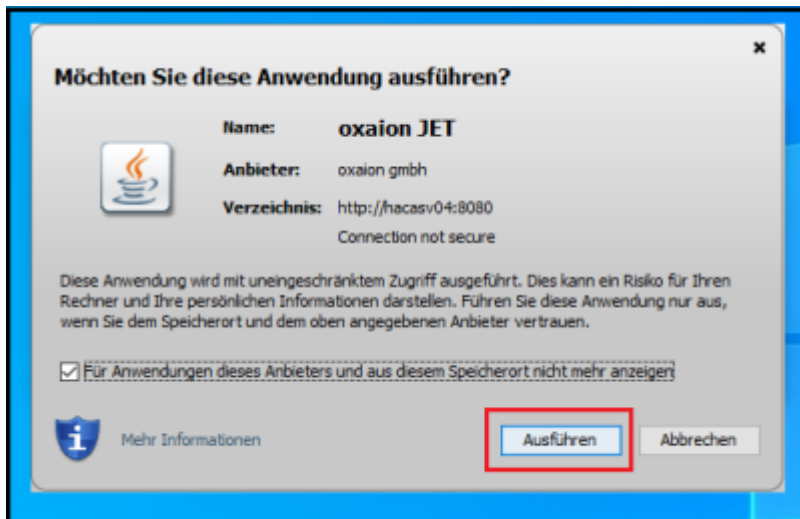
×

Möchten Sie diese Anwendung ausführen?

Name: oxaion JET

Anbieter: oxaion gmbh

Verzeichnis: http://hacasv04:8080

Connection not secure

Diese Anwendung wird mit uneingeschränktem Zugriff ausgeführt. Dies kann ein Risiko für Ihren Rechner und Ihre persönlichen Informationen darstellen. Führen Sie diese Anwendung nur aus, wenn Sie dem Speicherort und dem oben angegebenen Anbieter vertrauen.

Für Anwendungen dieses Anbieters und aus diesem Speicherort nicht mehr anzeigen

Mehr Informationen

Ausführen

Abbrechen